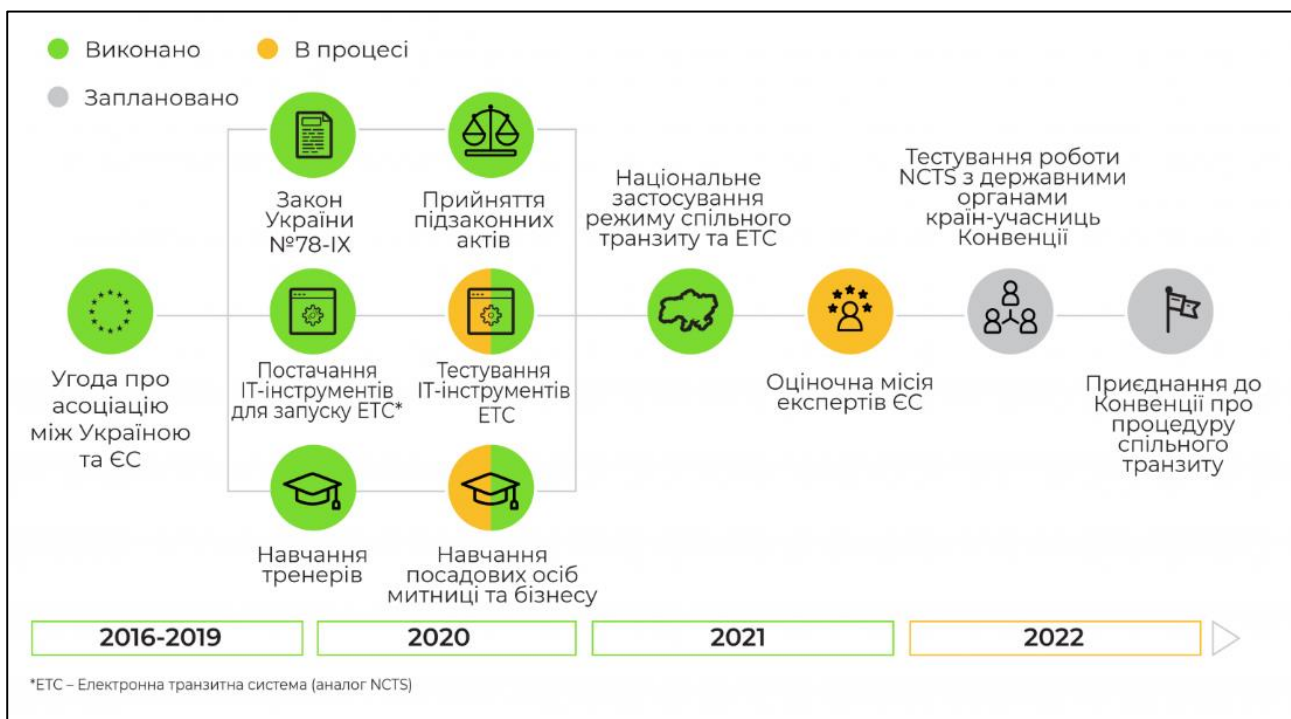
Виконано
В процесі
Заплановано

Закон України №78-IX

Прийняття підзаконних актів

Національне застосування режиму спільного транзиту та ЕТС

Тестування роботи NCTS з державними органами країн-учасниць Конвенції

Угода про асоціацію між Україною та ЄС

Постачання IT-інструментів для запуску ЕТС*

Тестування IT-інструментів ЕТС

Оціночна місія експертів ЄС

Приєднання до Конвенції про процедуру спільного транзиту

Навчання тренерів

Навчання посадових осіб митниці та бізнесу

2016-2019
2020
2021
2022

*ЕТС – Електронна транзитна система (аналог NCTS)